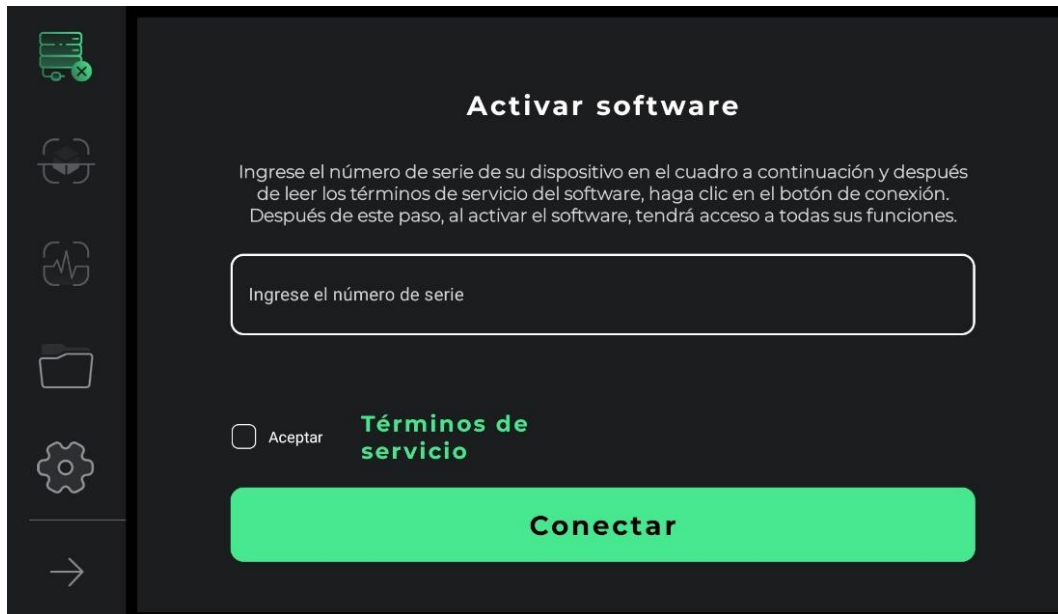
Activar software

Ingrese el número de serie de su dispositivo en el cuadro a continuación y después de leer los términos de servicio del software, haga clic en el botón de conexión. Después de este paso, al activar el software, tendrá acceso a todas sus funciones.

Ingrese el número de serie

Aceptar Términos de servicio

Conectar